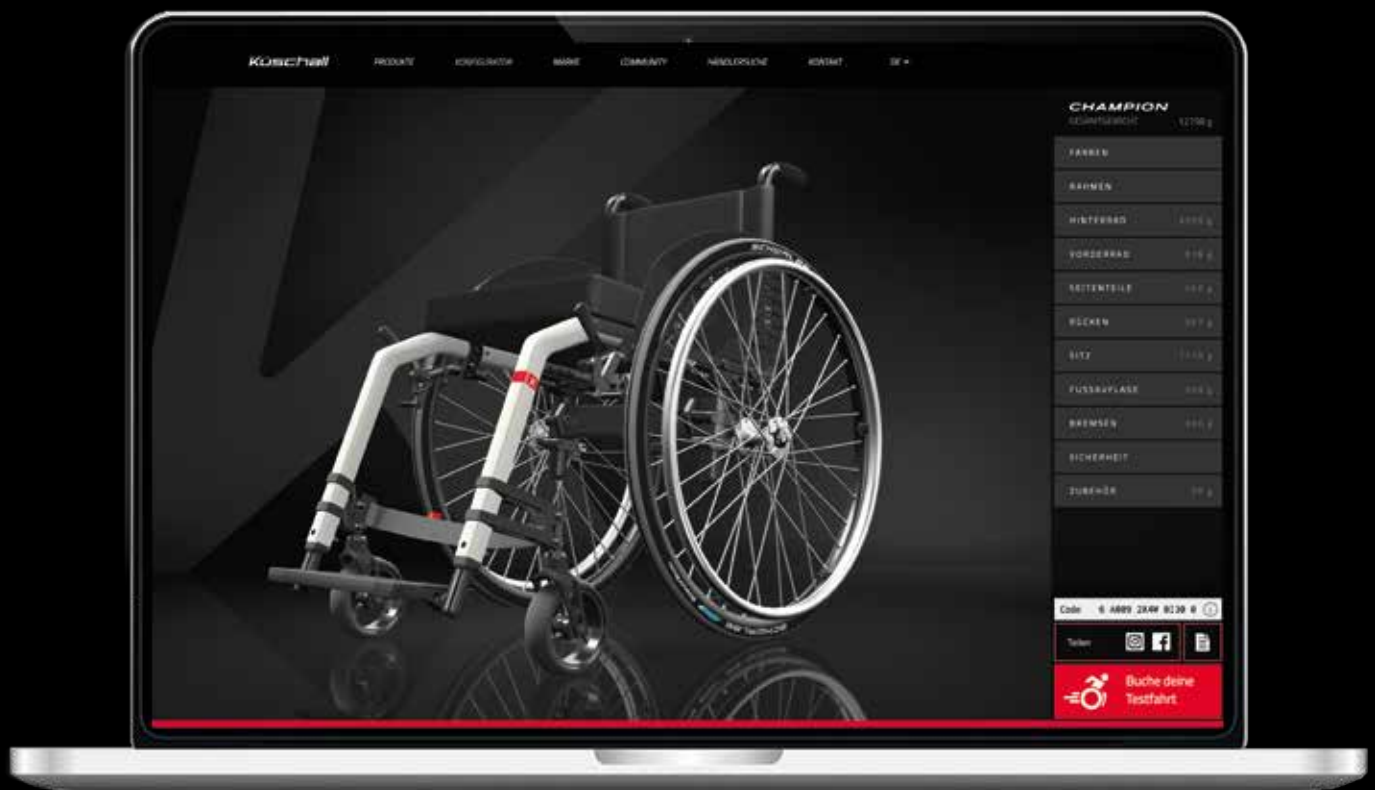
Küschall PRODUKTE KONFIGURATOR MARKE COMMUNITY HÄNDLERSUCHE KONTAKT DE

CHAMPION
GESAMTGEWICHT 12798 g

FARBEN
RAHMEN
HINTERRAD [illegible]
VORDERRAD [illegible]
SEITENTEILE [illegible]
RÜCKEN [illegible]
SITZ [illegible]
FUSSAUFLAGE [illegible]
BREMSEN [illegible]
SICHERHEIT
ZUBEHÖR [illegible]

Code: 6 A009 2X4W 0130 0

Teilen

Buche deine Testfahrt